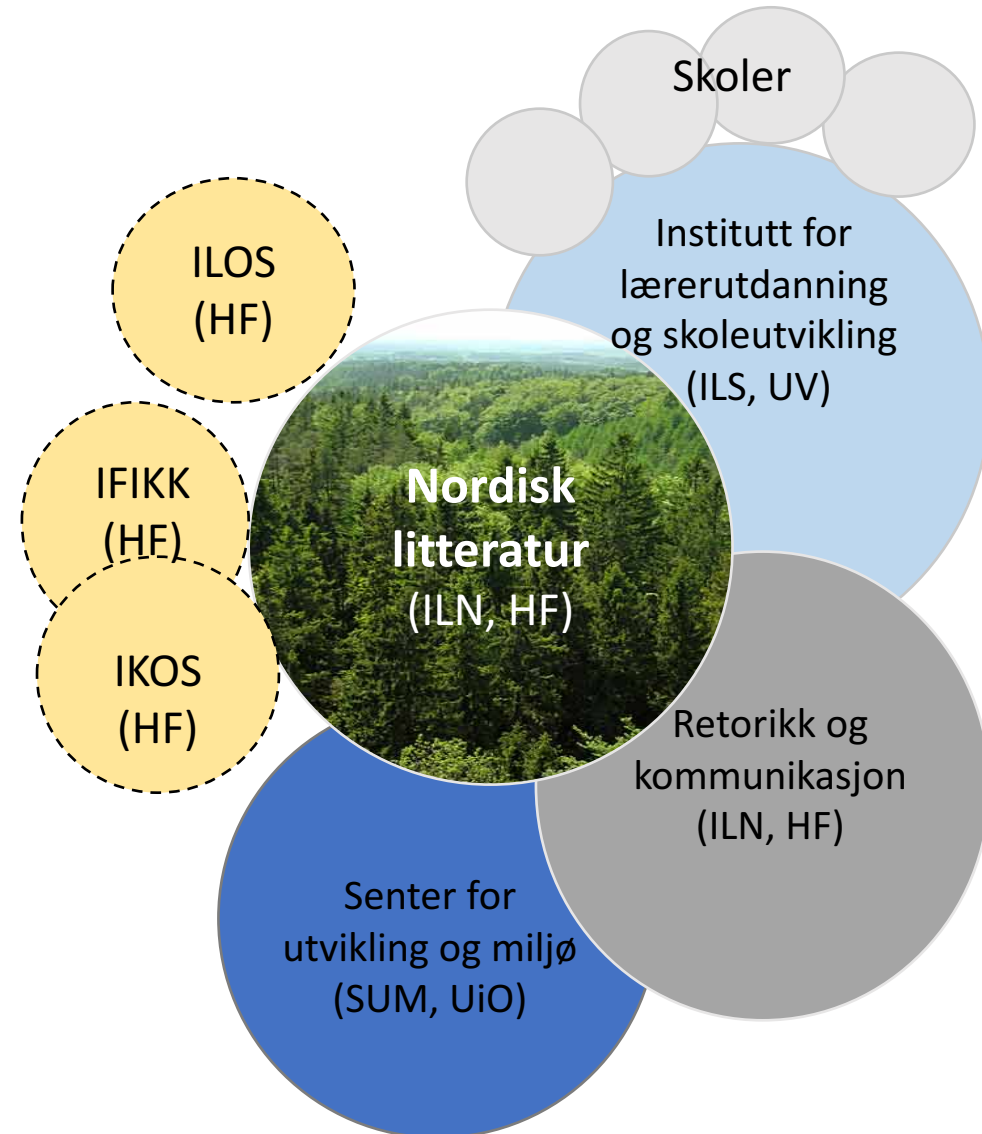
Skoler

Institutt for lærerutdanning og skoleutvikling (ILS, UV)

ILOS (HF)

IFIKK (HF)

Nordisk litteratur (ILN, HF)

IKOS (HF)

Retorikk og kommunikasjon (ILN, HF)

Senter for utvikling og miljø (SUM, UiO)